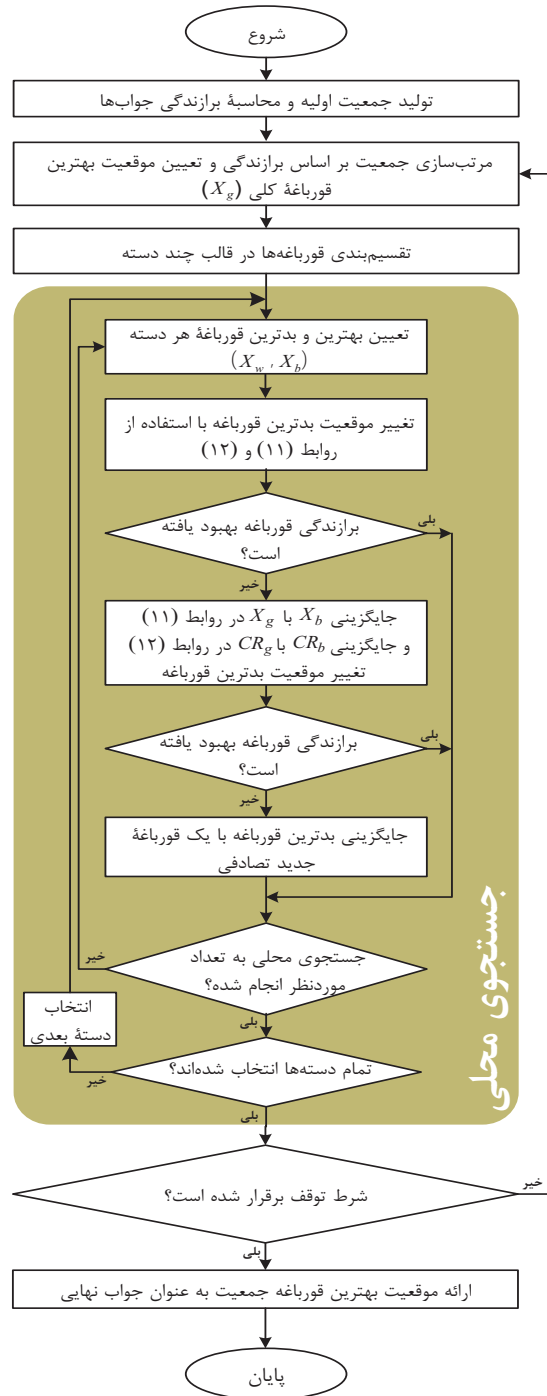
شروع

تولید جمعیت اولیه و محاسبهٔ برازندگی جواب‌ها

مرتب‌سازی جمعیت بر اساس برازندگی و تعیین موقعیت بهترین قورباغهٔ کلی $(X_g)$

تقسیم‌بندی قورباغه‌ها در قالب چند دسته

تعیین بهترین و بدترین قورباغهٔ هر دسته $(X_w , X_b)$

تغییر موقعیت بدترین قورباغه با استفاده از روابط (۱۱) و (۱۲)

برازندگی قورباغه بهبود یافته است؟

بلی

خیر

جایگزینی $X_b$ با $X_g$ در روابط (۱۱) و جایگزینی $CR_b$ با $CR_g$ در روابط (۱۲) تغییر موقعیت بدترین قورباغه

برازندگی قورباغه بهبود یافته است؟

بلی

خیر

جایگزینی بدترین قورباغه با یک قورباغهٔ جدید تصادفی

جستجوی محلی به تعداد موردنظر انجام شده؟

خیر

بلی

انتخاب دستهٔ بعدی

تمام دسته‌ها انتخاب شده‌اند؟

خیر

بلی

جستجوی محلی

شرط توقف برقرار شده است؟

خیر

بلی

ارائه موقعیت بهترین قورباغه جمعیت به عنوان جواب نهایی

پایان